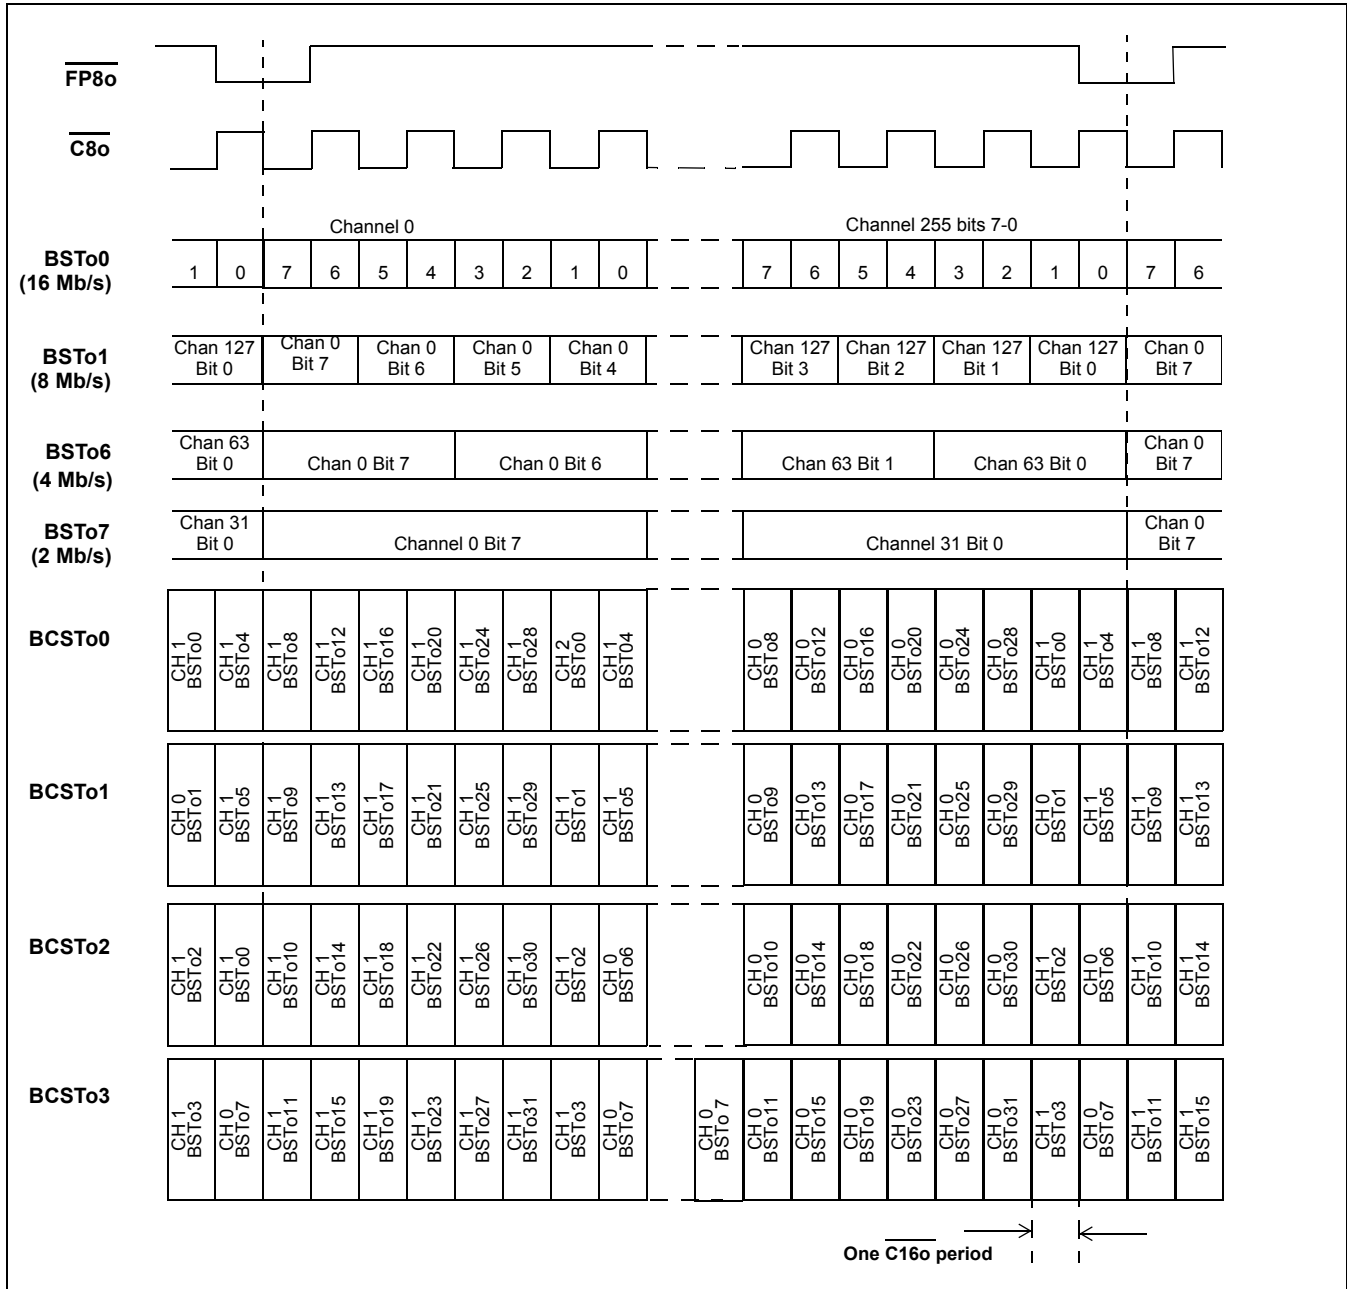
$\overline{FP8o}$

$\overline{C8o}$

Channel 0

Channel 255 bits 7-0

BSTo0 (16 Mb/s)

| 1 | 0 | 7 | 6 | 5 | 4 | 3 | 2 | 1 | 0 | 7 | 6 | 5 | 4 | 3 | 2 | 1 | 0 | 7 | 6 |
|---|---|---|---|---|---|---|---|---|---|---|---|---|---|---|---|---|---|---|---|

BSTo1 (8 Mb/s)

| Chan 127 Bit 0 | Chan 0 Bit 7 | Chan 0 Bit 6 | Chan 0 Bit 5 | Chan 0 Bit 4 | Chan 127 Bit 3 | Chan 127 Bit 2 | Chan 127 Bit 1 | Chan 127 Bit 0 | Chan 0 Bit 7 |
|---|---|---|---|---|---|---|---|---|---|

BSTo6 (4 Mb/s)

| Chan 63 Bit 0 | Chan 0 Bit 7 | Chan 0 Bit 6 | Chan 63 Bit 1 | Chan 63 Bit 0 | Chan 0 Bit 7 |
|---|---|---|---|---|---|

BSTo7 (2 Mb/s)

| Chan 31 Bit 0 | Channel 0 Bit 7 | Channel 31 Bit 0 | Chan 0 Bit 7 |
|---|---|---|---|

BCSTo0

| CH 1 BSTo0 | CH 1 BSTo4 | CH 1 BSTo8 | CH 1 BSTo12 | CH 1 BSTo16 | CH 1 BSTo20 | CH 1 BSTo24 | CH 1 BSTo28 | CH 2 BST00 | CH 1 BST04 | CH 0 BSTo8 | CH 0 BSTo12 | CH 0 BSTo16 | CH 0 BSTo20 | CH 0 BSTo24 | CH 0 BSTo28 | CH 1 BSTo0 | CH 1 BSTo4 | CH 1 BSTo8 | CH 1 BSTo12 |
|---|---|---|---|---|---|---|---|---|---|---|---|---|---|---|---|---|---|---|---|

BCSTo1

| CH 0 BSTo1 | CH 1 BSTo5 | CH 1 BSTo9 | CH 1 BSTo13 | CH 1 BSTo17 | CH 1 BSTo21 | CH 1 BSTo25 | CH 1 BSTo29 | CH 1 BSTo1 | CH 1 BSTo5 | CH 0 BSTo9 | CH 0 BSTo13 | CH 0 BSTo17 | CH 0 BSTo21 | CH 0 BSTo25 | CH 0 BSTo29 | CH 0 BSTo1 | CH 1 BSTo5 | CH 1 BSTo9 | CH 1 BSTo13 |
|---|---|---|---|---|---|---|---|---|---|---|---|---|---|---|---|---|---|---|---|

BCSTo2

| CH 1 BSTo2 | CH 0 BSTo0 | CH 1 BSTo10 | CH 1 BSTo14 | CH 1 BSTo18 | CH 1 BSTo22 | CH 1 BSTo26 | CH 1 BSTo30 | CH 1 BSTo2 | CH 0 BSTo6 | CH 0 BSTo10 | CH 0 BSTo14 | CH 0 BSTo18 | CH 0 BSTo22 | CH 0 BSTo26 | CH 0 BSTo30 | CH 1 BSTo2 | CH 0 BSTo6 | CH 1 BSTo10 | CH 1 BSTo14 |
|---|---|---|---|---|---|---|---|---|---|---|---|---|---|---|---|---|---|---|---|

BCSTo3

| CH 1 BSTo3 | CH 0 BSTo7 | CH 1 BSTo11 | CH 1 BSTo15 | CH 1 BSTo19 | CH 1 BSTo23 | CH 1 BSTo27 | CH 1 BSTo31 | CH 1 BSTo3 | CH 0 BSTo7 | CH 0 BSTo 7 | CH 0 BSTo11 | CH 0 BSTo15 | CH 0 BSTo19 | CH 0 BSTo23 | CH 0 BSTo27 | CH 0 BSTo31 | CH 1 BSTo3 | CH 0 BSTo7 | CH 1 BSTo11 | CH 1 BSTo15 |
|---|---|---|---|---|---|---|---|---|---|---|---|---|---|---|---|---|---|---|---|---|

One $\overline{C16o}$ period